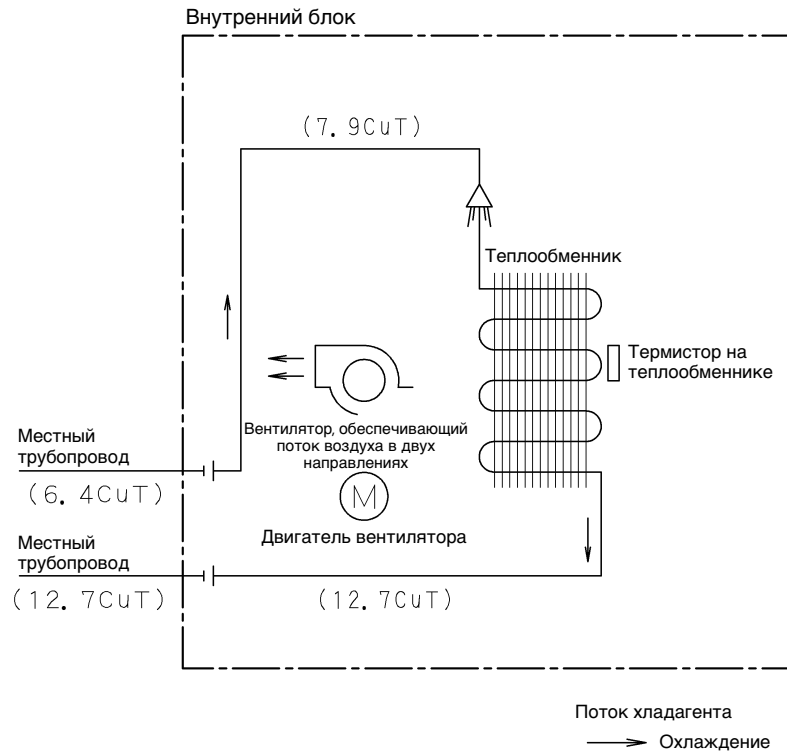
Внутренний блок

(7. 9CuT)

Теплообменник

Термистор на теплообменнике

Вентилятор, обеспечивающий поток воздуха в двух направлениях

M

Двигатель вентилятора

Местный трубопровод

(6. 4CuT)

Местный трубопровод

(12. 7CuT)

(12. 7CuT)

Поток хладагента

Охлаждение